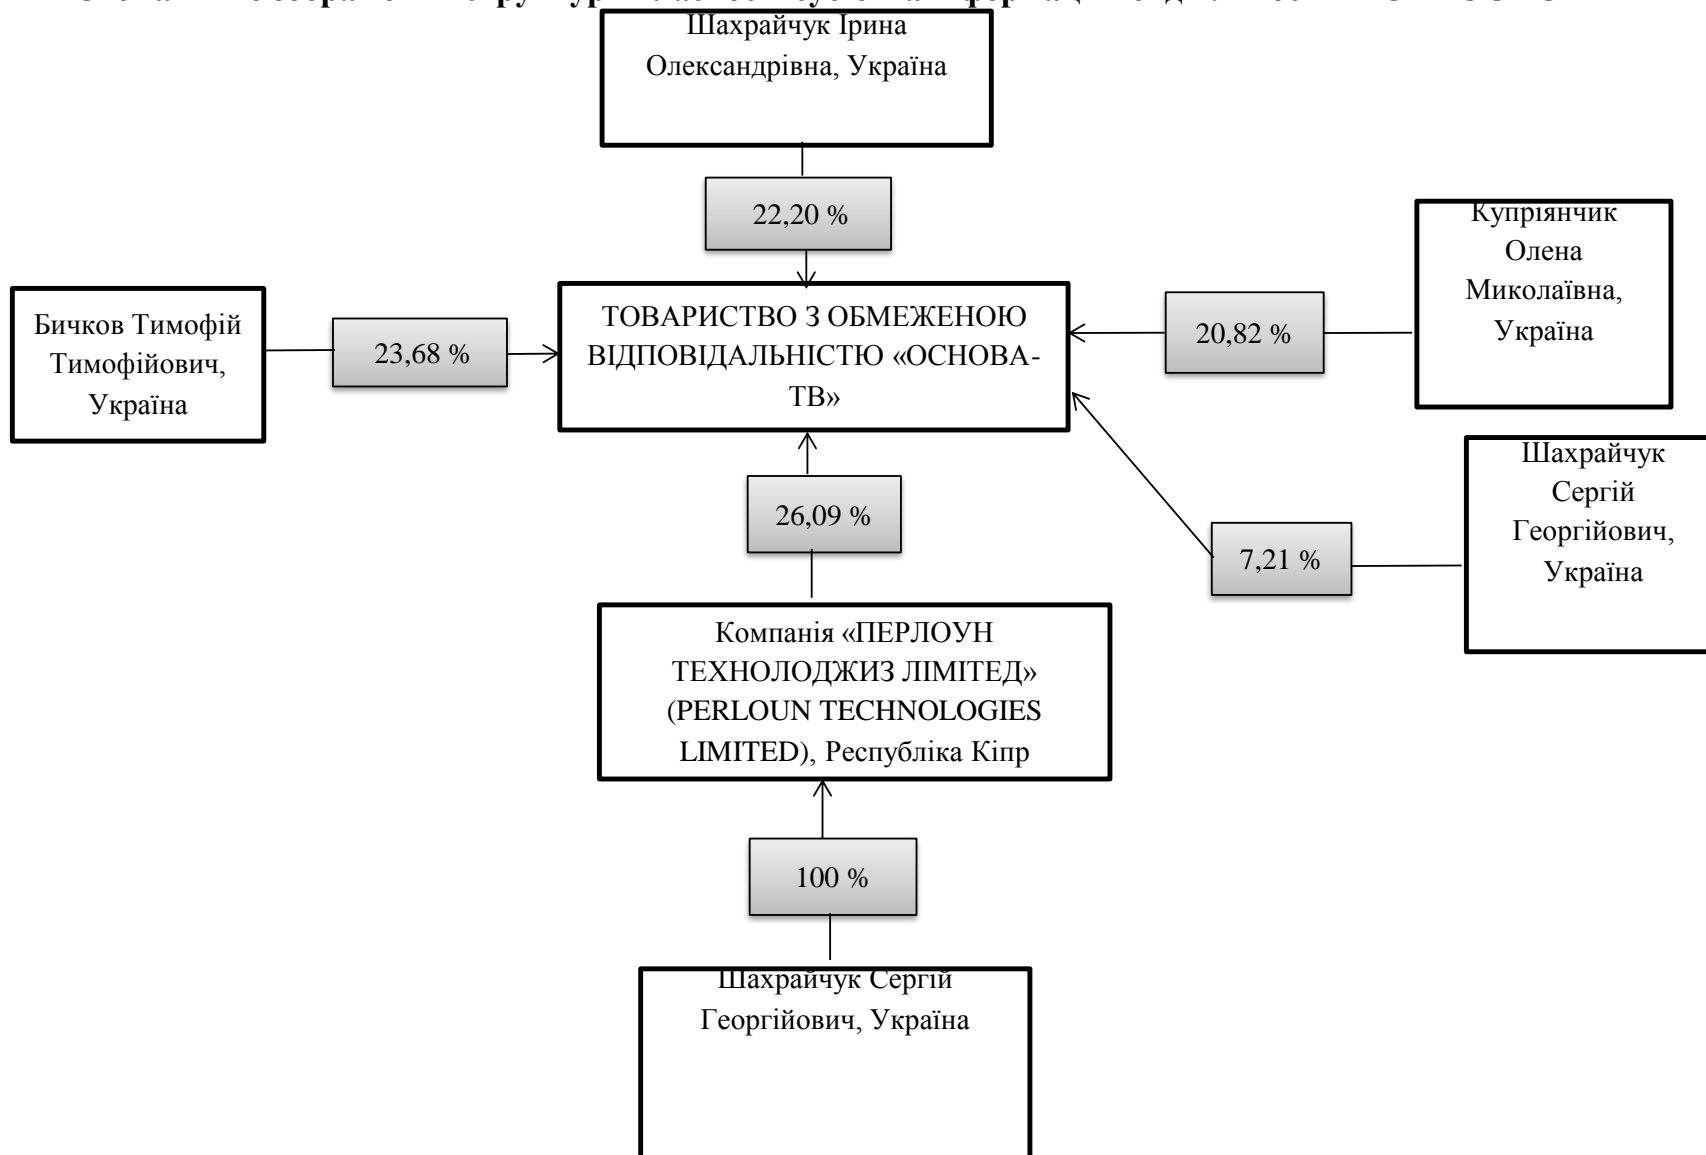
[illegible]

Шахрайчук Ірина Олександрівна, Україна

22,20 %

Купріянчик Олена Миколаївна, Україна

Бичков Тимофій Тимофійович, Україна

23,68 %

ТОВАРИСТВО З ОБМЕЖЕНОЮ ВІДПОВІДАЛЬНІСТЮ «ОСНОВА-ТВ»

20,82 %

Шахрайчук Сергій Георгійович, Україна

26,09 %

7,21 %

Компанія «ПЕРЛОУН ТЕХНОЛОДЖИЗ ЛІМІТЕД» (PERLOUN TECHNOLOGIES LIMITED), Республіка Кіпр

100 %

Шахрайчук Сергій Георгійович, Україна